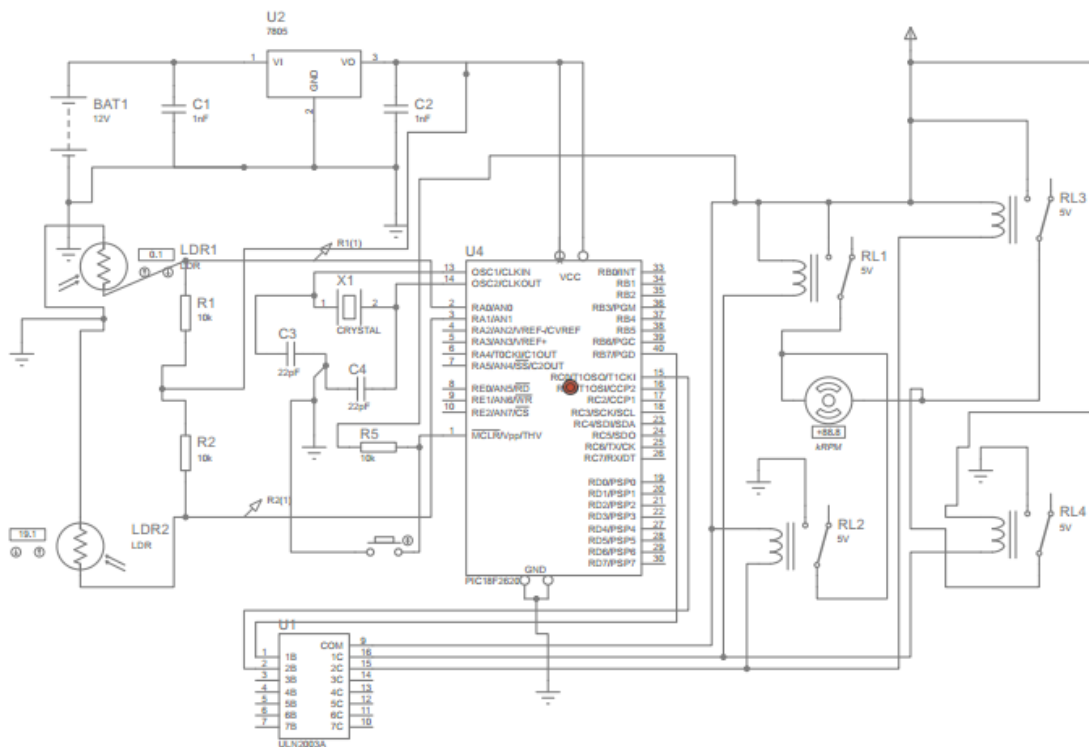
U2
7805
1
VI
VO
3
GND
2
BAT1
12V
C1
1nF
C2
1nF
LDR1
LDR
0.1
R1(1)
R1
10k
X1
1
2
CRYSTAL
C3
22pF
C4
22pF
R5
10k
R2
10k
R2(1)
LDR2
LDR
19.1
U4
13 OSC1/CLKIN
14 OSC2/CLKOUT
2 RA0/AN0
3 RA1/AN1
4 RA2/AN2/VREF-/CVREF
5 RA3/AN3/VREF+
6 RA4/T0CKI/C1OUT
7 RA5/AN4/SS/C2OUT
8 RE0/AN5/RD
9 RE1/AN6/WR
10 RE2/AN7/CS
1 MCLR/Vpp/THV
VCC
RB0/INT 33
RB1 34
RB2 35
RB3/PGM 36
RB4 37
RB5 38
RB6/PGC 39
RB7/PGD 40
RC0/T1OSO/T1CKI 15
RC1/T1OSI/CCP2 16
RC2/CCP1 17
RC3/SCK/SCL 18
RC4/SDI/SDA 23
RC5/SDO 24
RC6/TX/CK 25
RC7/RX/DT 26
RD0/PSP0 19
RD1/PSP1 20
RD2/PSP2 21
RD3/PSP3 22
RD4/PSP4 27
RD5/PSP5 28
RD6/PSP6 29
RD7/PSP7 30
GND
PIC18F2620
RL1
5V
RL2
5V
RL3
5V
RL4
5V
+88.8
kRPM
U1
1 1B
2 2B
3 3B
4 4B
5 5B
6 6B
7 7B
COM 9
1C 16
2C 15
3C 14
4C 13
5C 12
6C 11
7C 10
ULN2003A